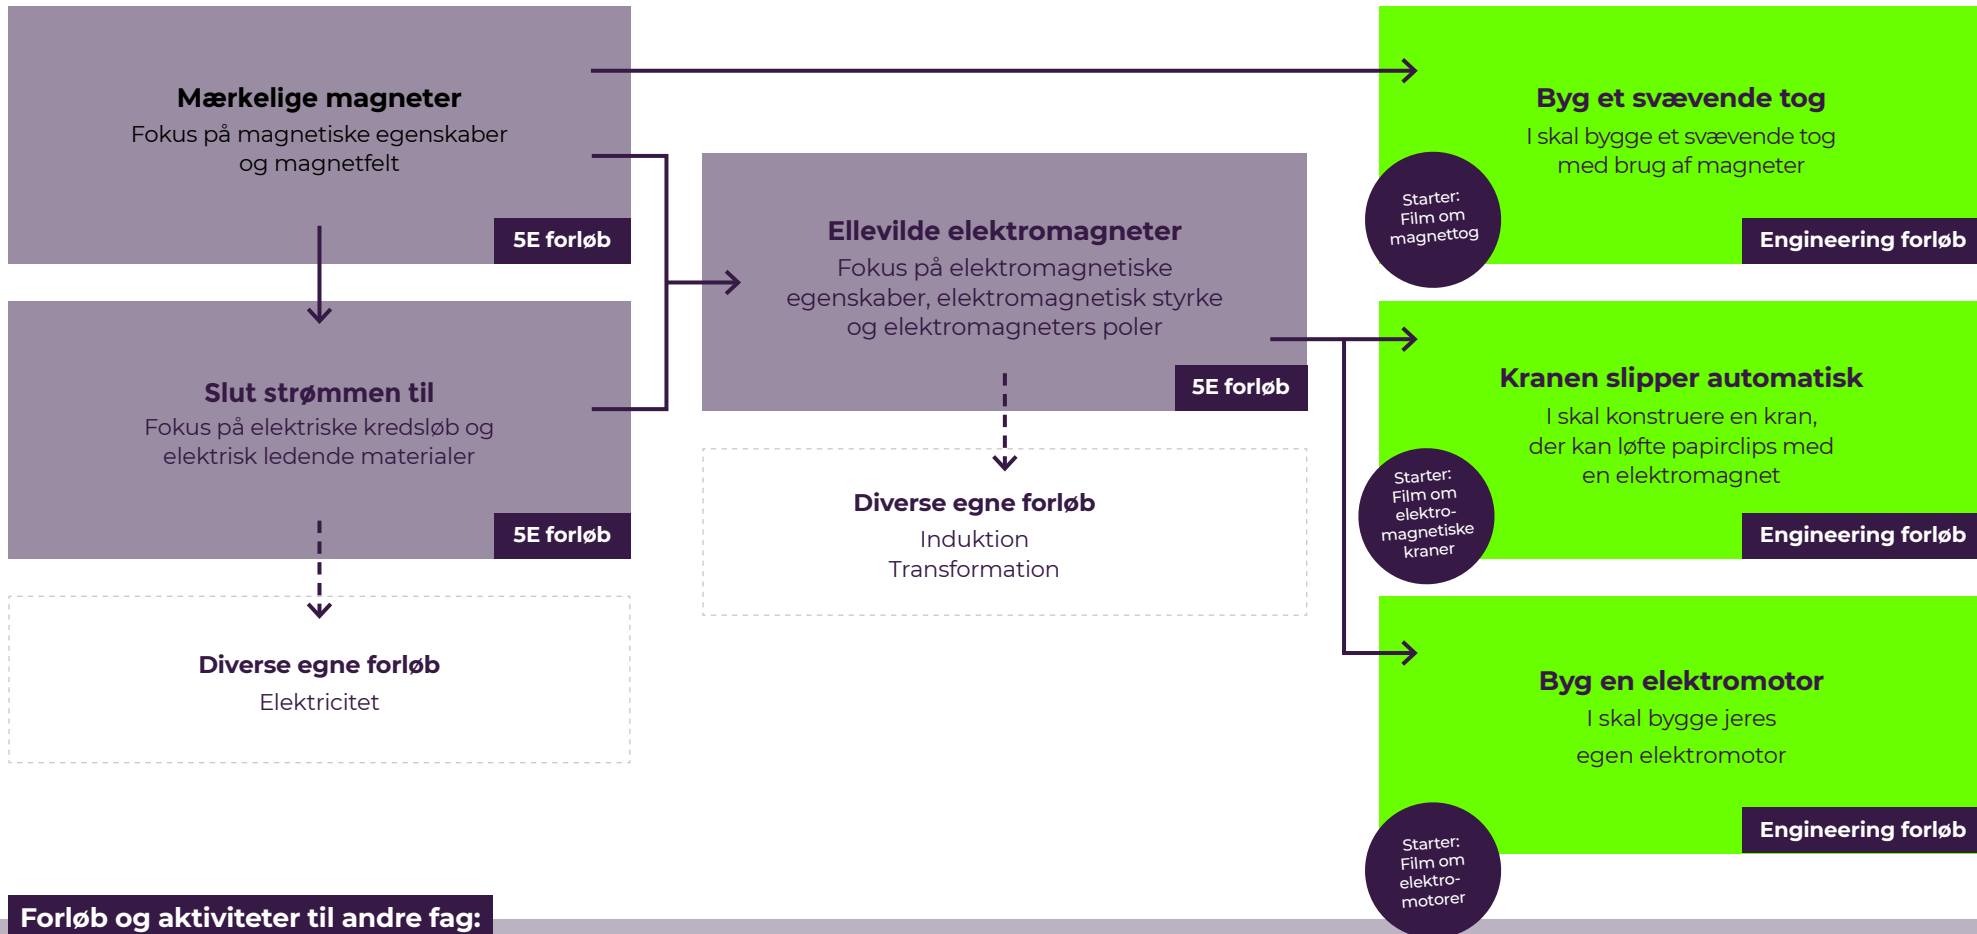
Mærkelige magneter
Fokus på magnetiske egenskaber og magnetfelt

5E forløb

Slut strømmen til
Fokus på elektriske kredsløb og elektrisk ledende materialer

5E forløb

Diverse egne forløb
Elektricitet

Ellevilde elektromagneter
Fokus på elektromagnetiske egenskaber, elektromagnetisk styrke og elektromagneters poler

5E forløb

Diverse egne forløb
Induktion
Transformation

Byg et svævende tog
I skal bygge et svævende tog med brug af magneter

Starter: Film om magnettog

Engineering forløb

Kranen slipper automatisk
I skal konstruere en kran, der kan løfte papirclips med en elektromagnet

Starter: Film om elektromagnetiske kraner

Engineering forløb

Byg en elektromotor
I skal bygge jeres egen elektromotor

Engineering forløb

Starter: Film om elektromotorer

Forløb og aktiviteter til andre fag: